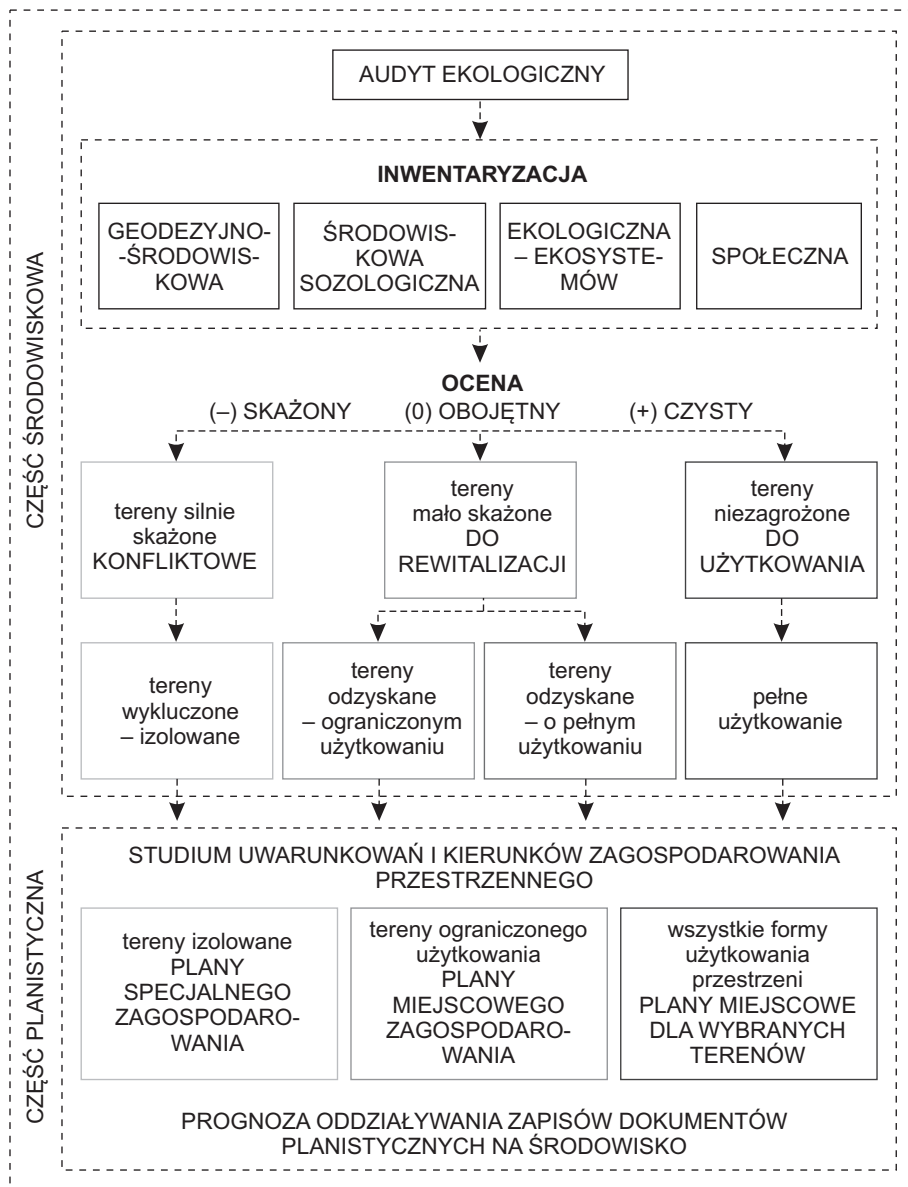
CZĘŚĆ ŚRODOWISKOWA

AUDYT EKOLOGICZNY

INWENTARYZACJA

GEODEZYJNO-ŚRODOWISKOWA

ŚRODOWISKOWA SOZOLOGICZNA

EKOLOGICZNA – EKOSYSTEMÓW

SPOŁECZNA

OCENA
(–) SKAŻONY (0) OBOJĘTNY (+) CZYSTY

tereny silnie skażone KONFLIKTOWE

tereny mało skażone DO REWITALIZACJI

tereny niezagrożone DO UŻYTKOWANIA

tereny wykluczone – izolowane

tereny odzyskane – ograniczonym użytkowaniu

tereny odzyskane – o pełnym użytkowaniu

pełne użytkowanie

CZĘŚĆ PLANISTYCZNA

STUDIUM UWARUNKOWAŃ I KIERUNKÓW ZAGOSPODAROWANIA PRZESTRZENNEGO

tereny izolowane PLANY SPECJALNEGO ZAGOSPODAROWANIA

tereny ograniczonego użytkowania PLANY MIEJSCOWEGO ZAGOSPODAROWANIA

wszystkie formy użytkowania przestrzeni PLANY MIEJSCOWE DLA WYBRANYCH TERENÓW

PROGNOZA ODDZIAŁYWANIA ZAPISÓW DOKUMENTÓW PLANISTYCZNYCH NA ŚRODOWISKO